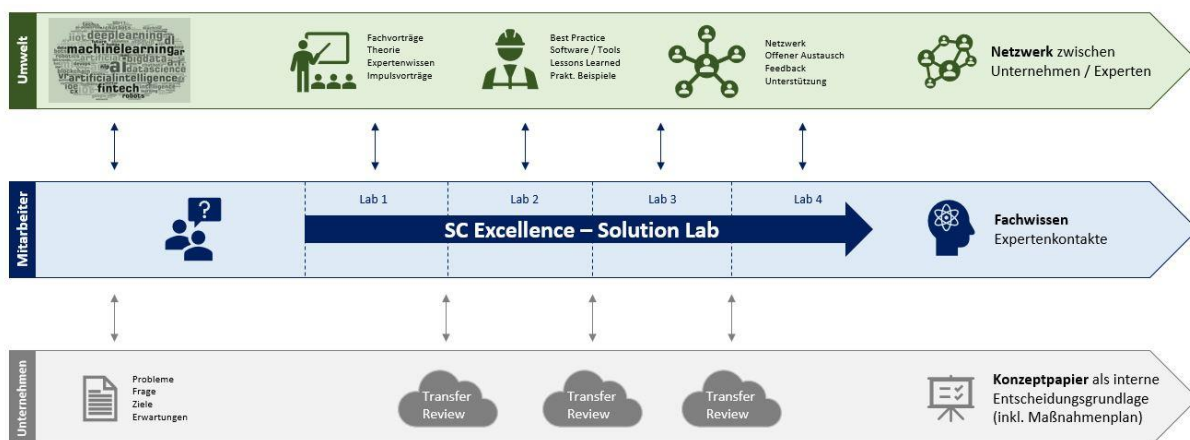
Umwelt

deeplearning
machinelearning
ai
bigdata
artificialintelligence
datascience
fintech
robots

Fachvorträge
Theorie
Expertenwissen
Impulsvorträge

Best Practice
Software / Tools
Lessons Learned
Prakt. Beispiele

Netzwerk
Offener Austausch
Feedback
Unterstützung

**Netzwerk** zwischen Unternehmen / Experten

Mitarbeiter

Lab 1
Lab 2
Lab 3
Lab 4

SC Excellence – Solution Lab

**Fachwissen**
Expertenkontakte

Unternehmen

Probleme
Frage
Ziele
Erwartungen

Transfer Review
Transfer Review
Transfer Review

**Konzeptpapier** als interne Entscheidungsgrundlage (inkl. Maßnahmenplan)